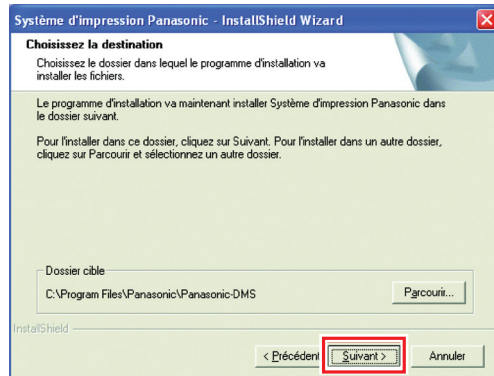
Système d'impression Panasonic - InstallShield Wizard

Choisissez la destination

Choisissez le dossier dans lequel le programme d'installation va installer les fichiers.

Le programme d'installation va maintenant installer Système d'impression Panasonic dans le dossier suivant.

Pour l'installer dans ce dossier, cliquez sur Suivant. Pour l'installer dans un autre dossier, cliquez sur Parcourir et sélectionnez un autre dossier.

Dossier cible

C:\Program Files\Panasonic\Panasonic-DMS

Parcourir...

InstallShield

< Précédent

Suivant >

Annuler